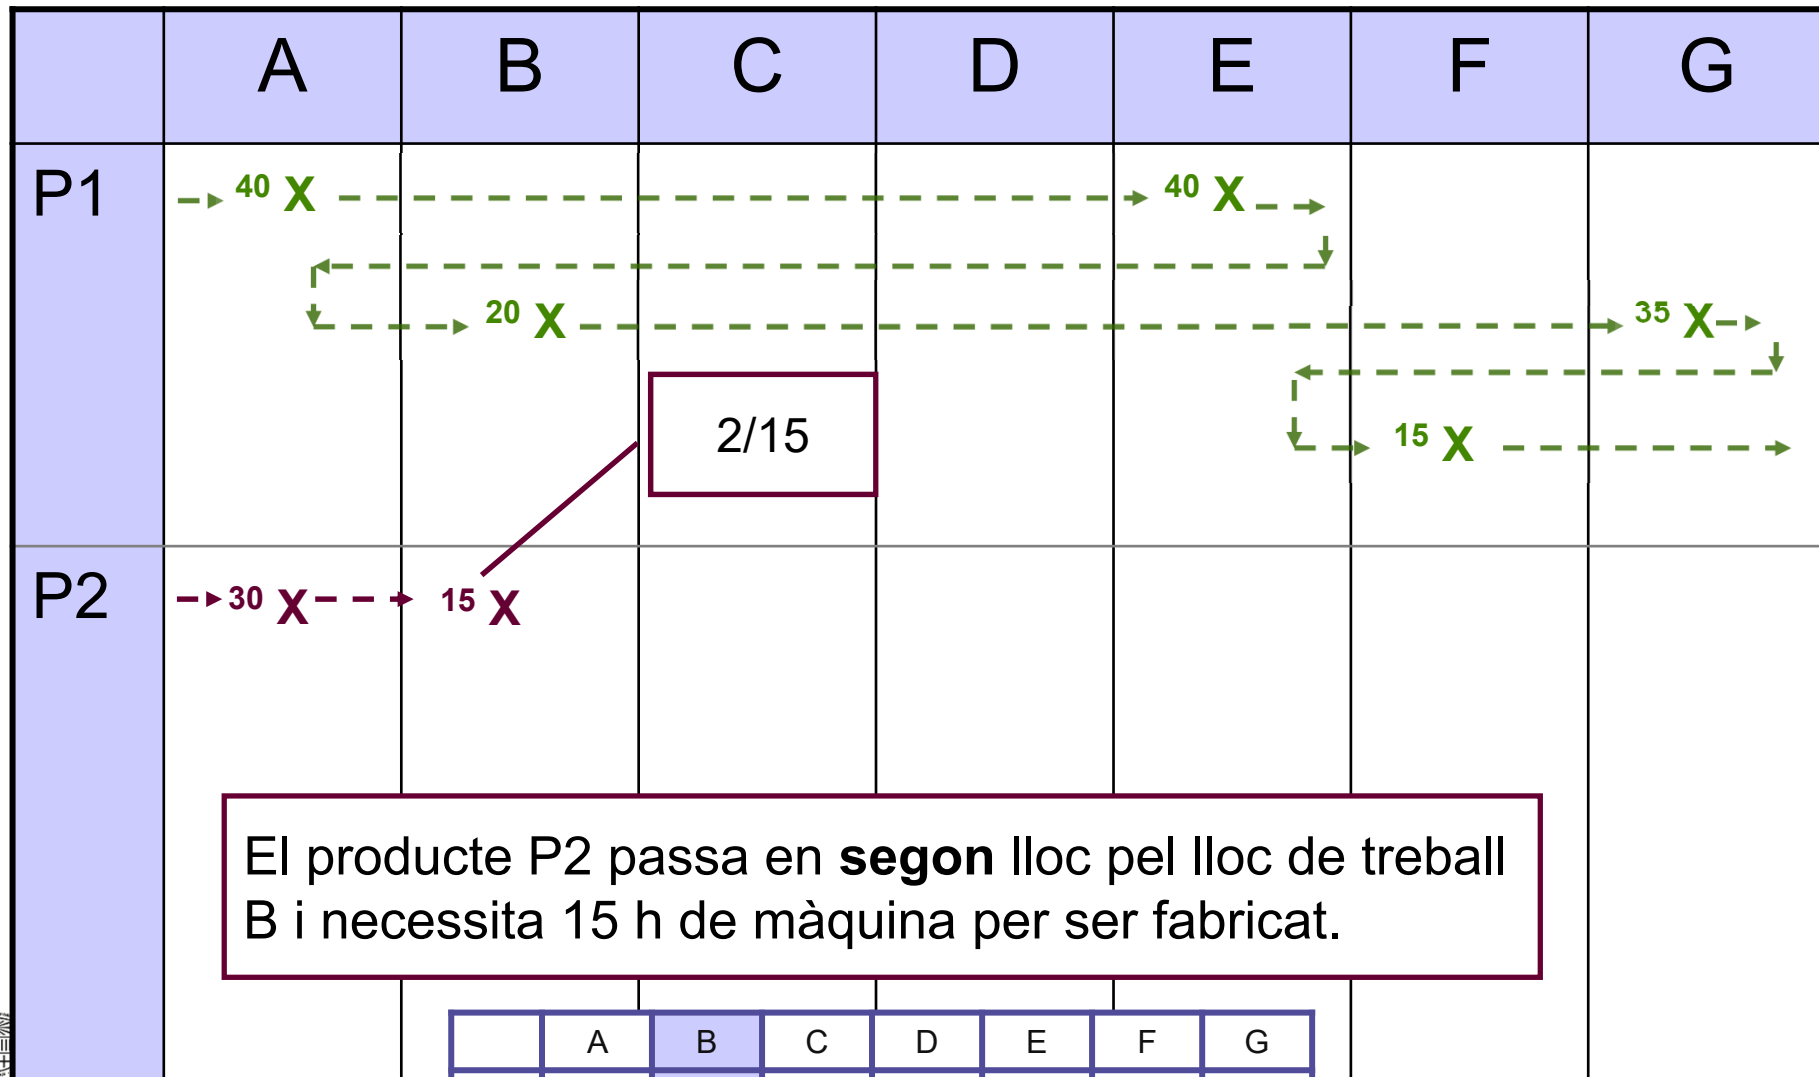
| | A | B | C | D | E | F | G |
|---|---|---|---|---|---|---|---|
| P1 | 40 X | | | | 40 X | | |
| | | 20 X | | | | | 35 X |
| | | | | | | 15 X | |
| P2 | 30 X | 15 X | | | | | |

2/15

El producte P2 passa en **segon** lloc pel lloc de treball B i necessita 15 h de màquina per ser fabricat.

| | A | B | C | D | E | F | G |
|---|---|---|---|---|---|---|---|